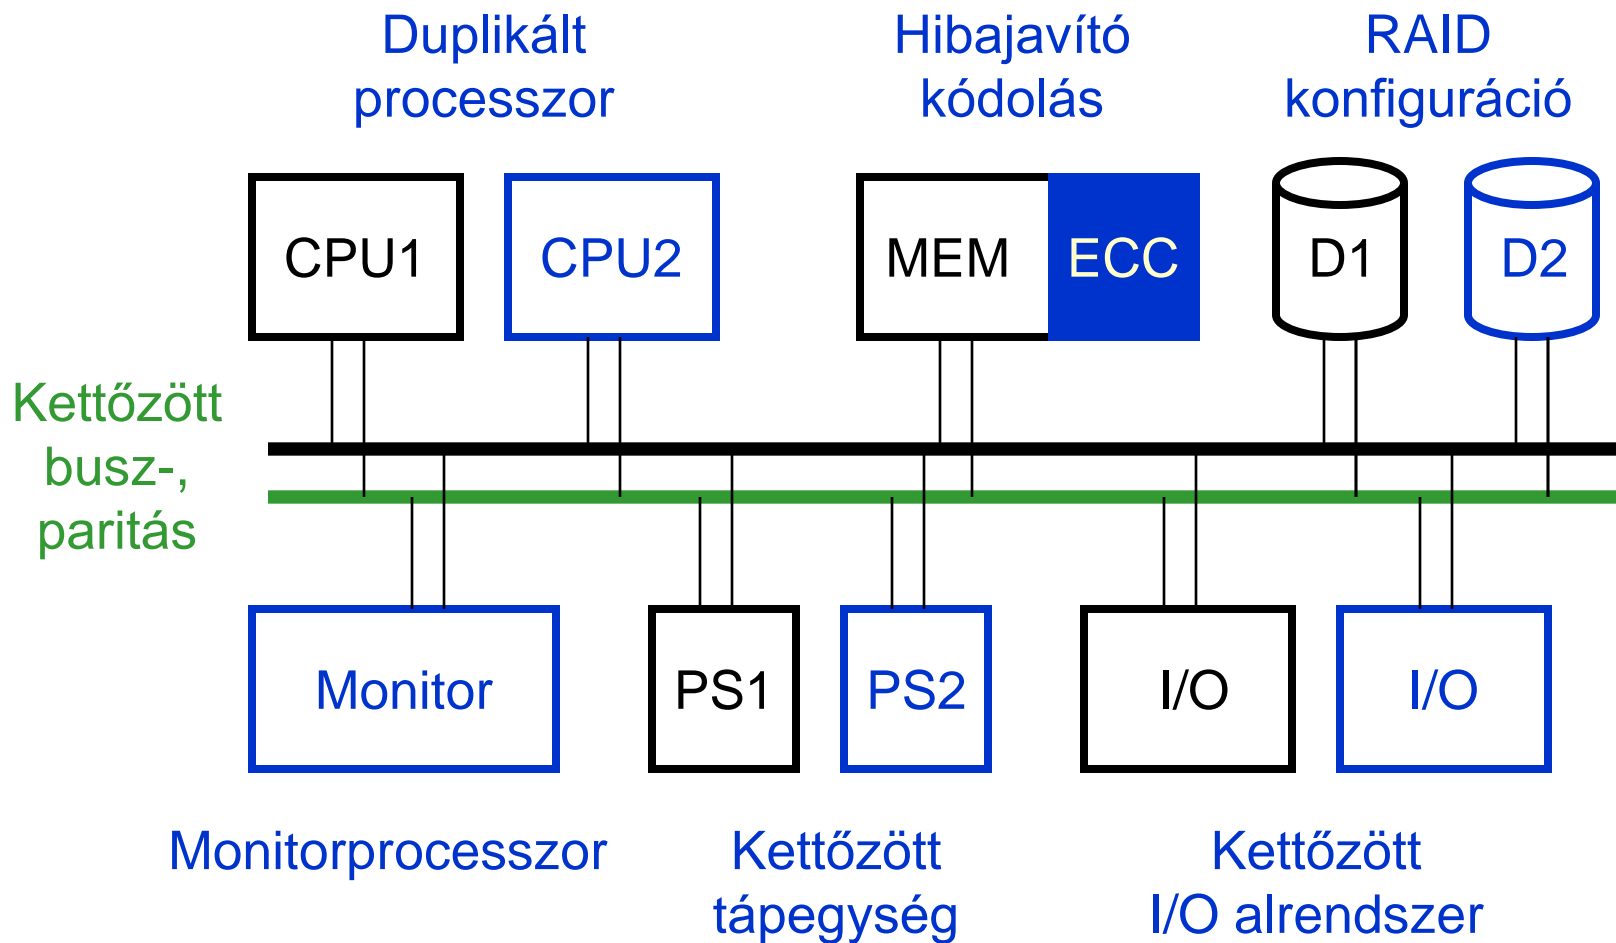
Duplikált processzor

Hibajavító kódolás

RAID konfiguráció

CPU1

CPU2

MEM

ECC

D1

D2

Kettőzött busz-, paritás

Monitor

PS1

PS2

I/O

I/O

Monitorprocesszor

Kettőzött tápegység

Kettőzött I/O alrendszer